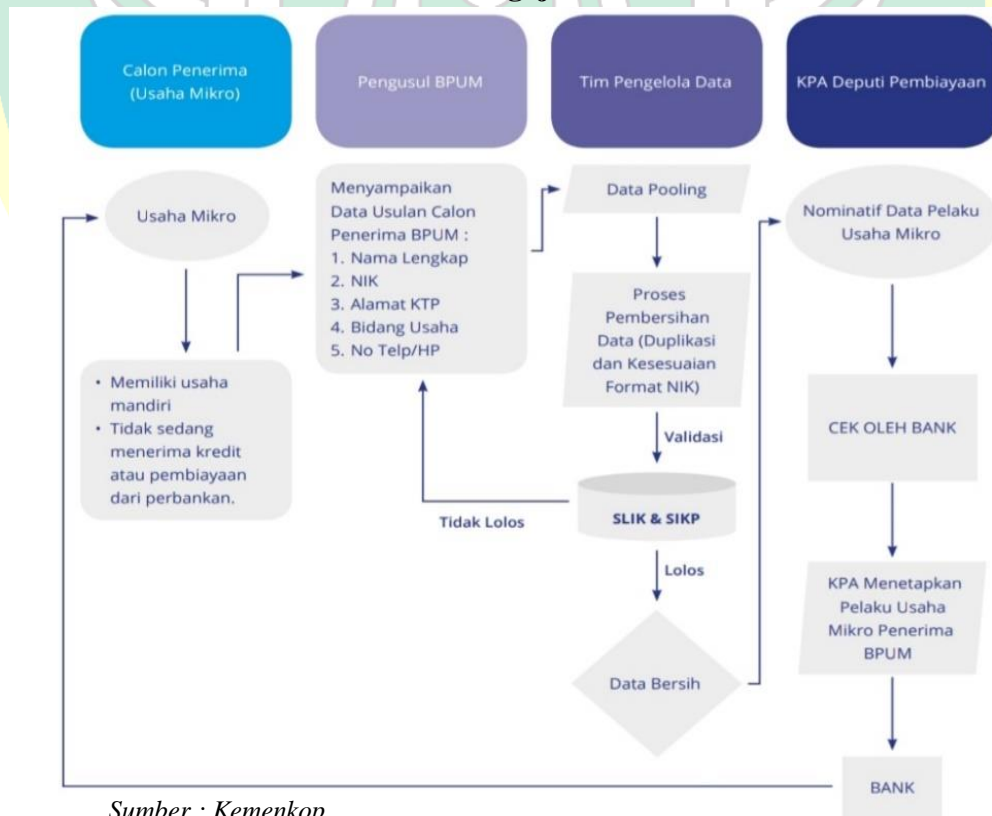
Calon Penerima (Usaha Mikro)

Pengusul BPUM

Tim Pengelola Data

KPA Deputi Pembiayaan

Usaha Mikro

• Memiliki usaha mandiri
• Tidak sedang menerima kredit atau pembiayaan dari perbankan.

Menyampaikan Data Usulan Calon Penerima BPUM :
1. Nama Lengkap
2. NIK
3. Alamat KTP
4. Bidang Usaha
5. No Telp/HP

Data Pooling

Proses Pembersihan Data (Duplikasi dan Kesesuaian Format NIK)

Validasi

SLIK & SIKP

Tidak Lolos

Lolos

Data Bersih

Nominatif Data Pelaku Usaha Mikro

CEK OLEH BANK

KPA Menetapkan Pelaku Usaha Mikro Penerima BPUM

BANK

Sumber : Kemenkop